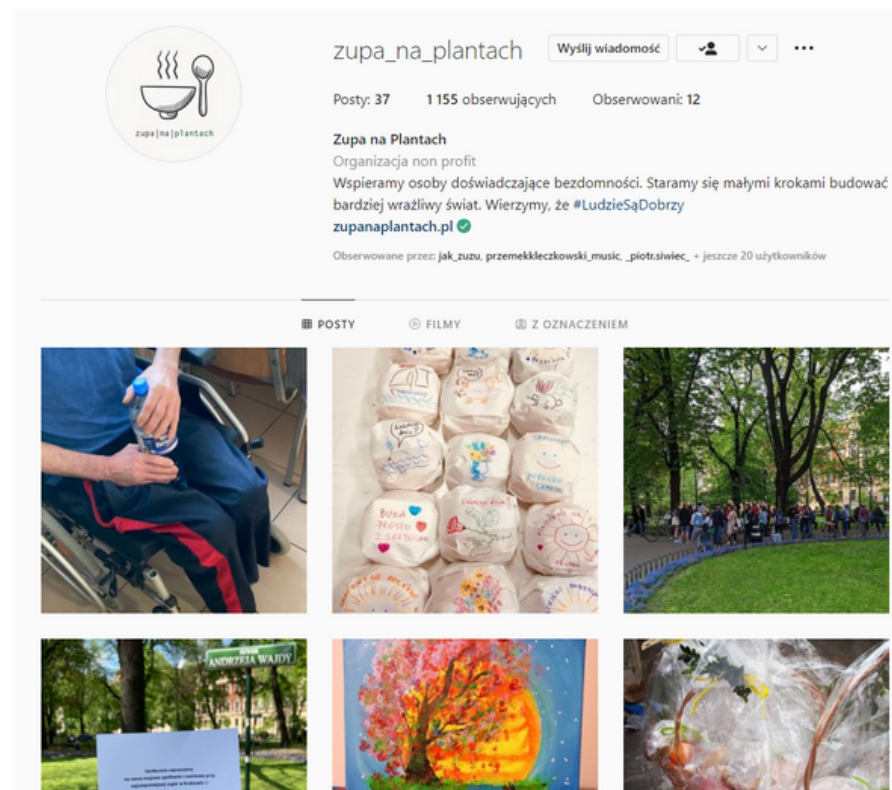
zupa|na|plantach

zupa_na_plantach Wyślij wiadomość

Posty: 37 1 155 obserwujących Obserwowani: 12

Zupa na Plantach
Organizacja non profit
Wspieramy osoby doświadczające bezdomności. Staramy się małymi krokami budować bardziej wrażliwy świat. Wierzymy, że #LudzieSąDobrzy
zupanaplantach.pl

Obserwowane przez: jak_zuzu, przemekkleczkowski_music, _piotr.siwiec_ + jeszcze 20 użytkowników

POSTY FILMY Z OZNACZENIEM

Będą dobrze
Będzie dobrze
Miłego dnia
Wszystkiego dobrego
Bądź Mocno z Siebie
Dobrego dnia

ANDRZEJA WAJDY